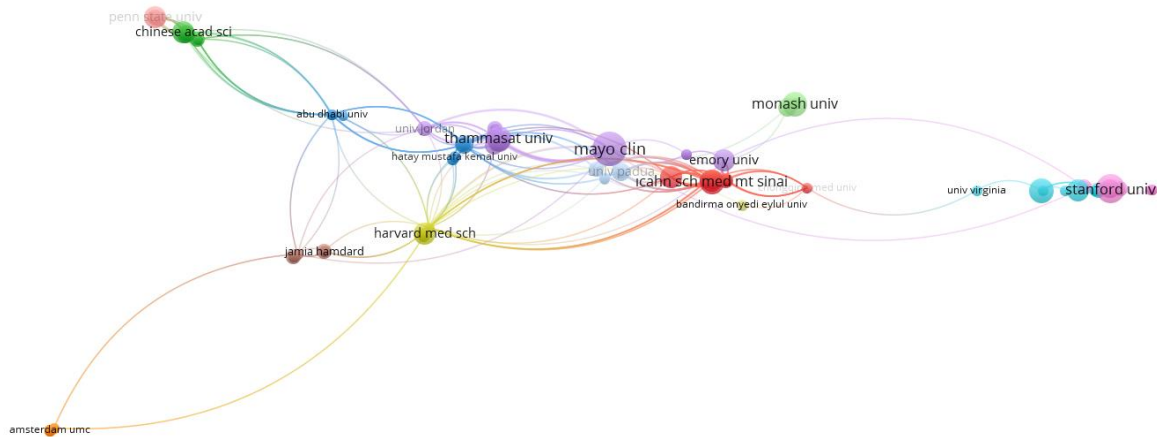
penn state univ
chinese acad sci
monash univ
abu dhabi univ
univ jordan
thammasat univ
mayo clin
hatay mustafa kemal univ
emory univ
univ padua
icahn sch med mt sinai
med univ
univ virginia
stanford univ
bandirma onyedi eylul univ
harvard med sch
jamia hamdard
amsterdam umc